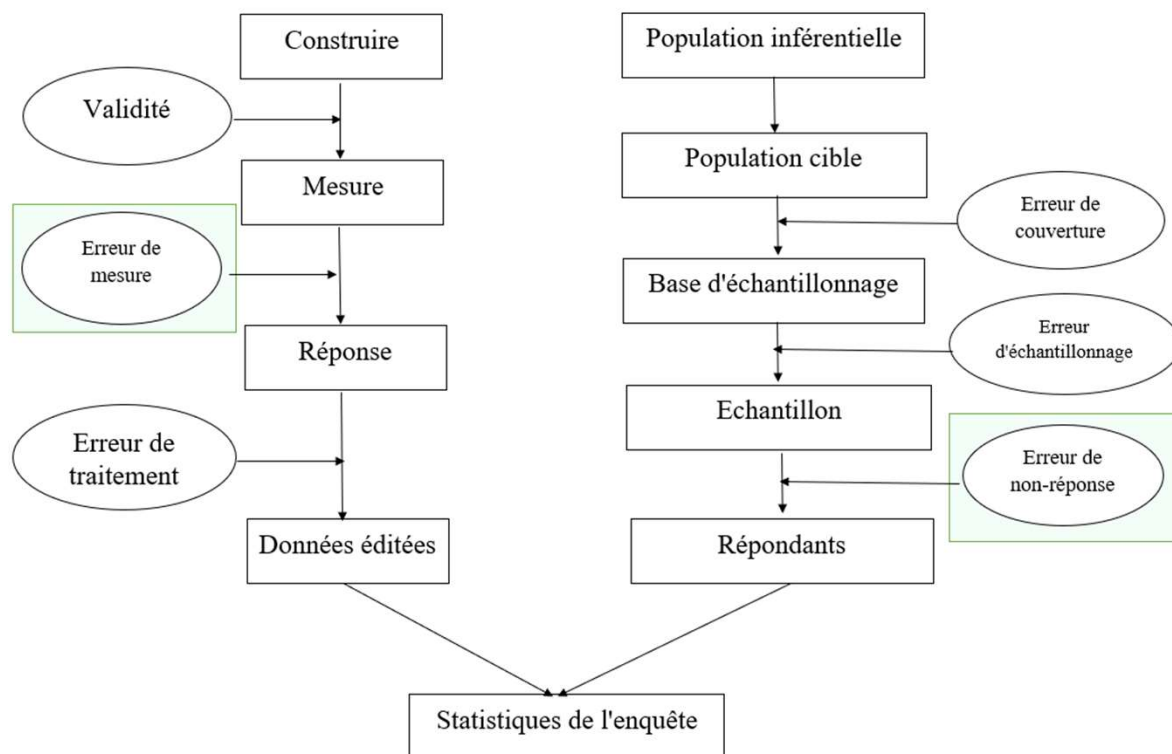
Construire

Validité

Mesure

Erreur de mesure

Réponse

Erreur de traitement

Données éditées

Population inférentielle

Population cible

Erreur de couverture

Base d'échantillonnage

Erreur d'échantillonnage

Echantillon

Erreur de non-réponse

Répondants

Statistiques de l'enquête